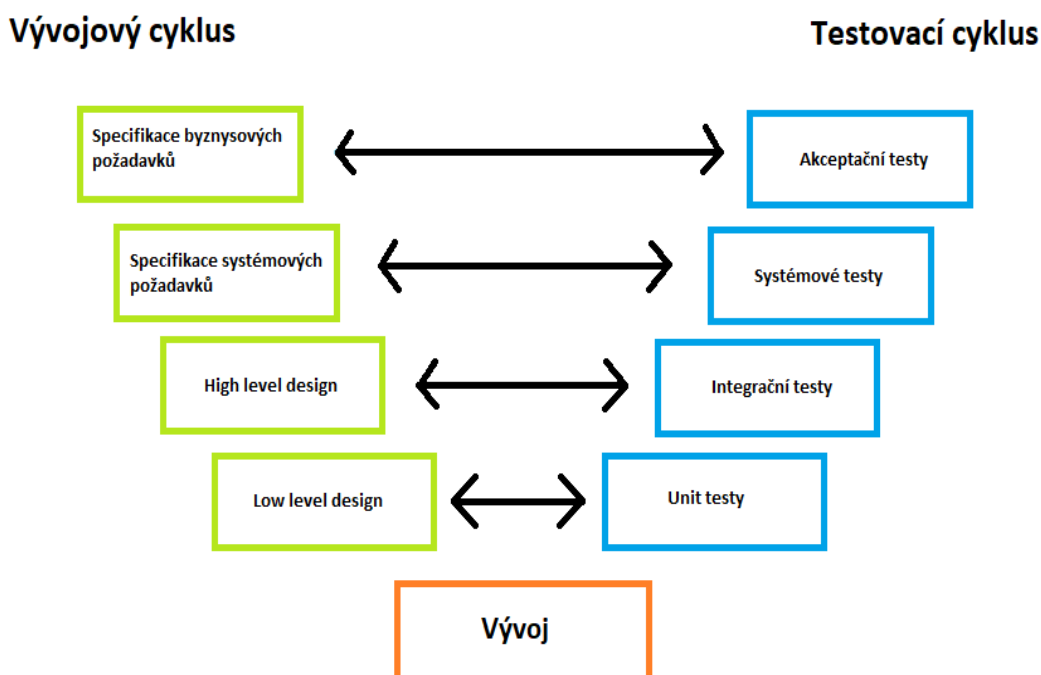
Vývojový cyklus

Testovací cyklus

Specifikace byznysových požadavků

Akceptační testy

Specifikace systémových požadavků

Systémové testy

High level design

Integrační testy

Low level design

Unit testy

Vývoj